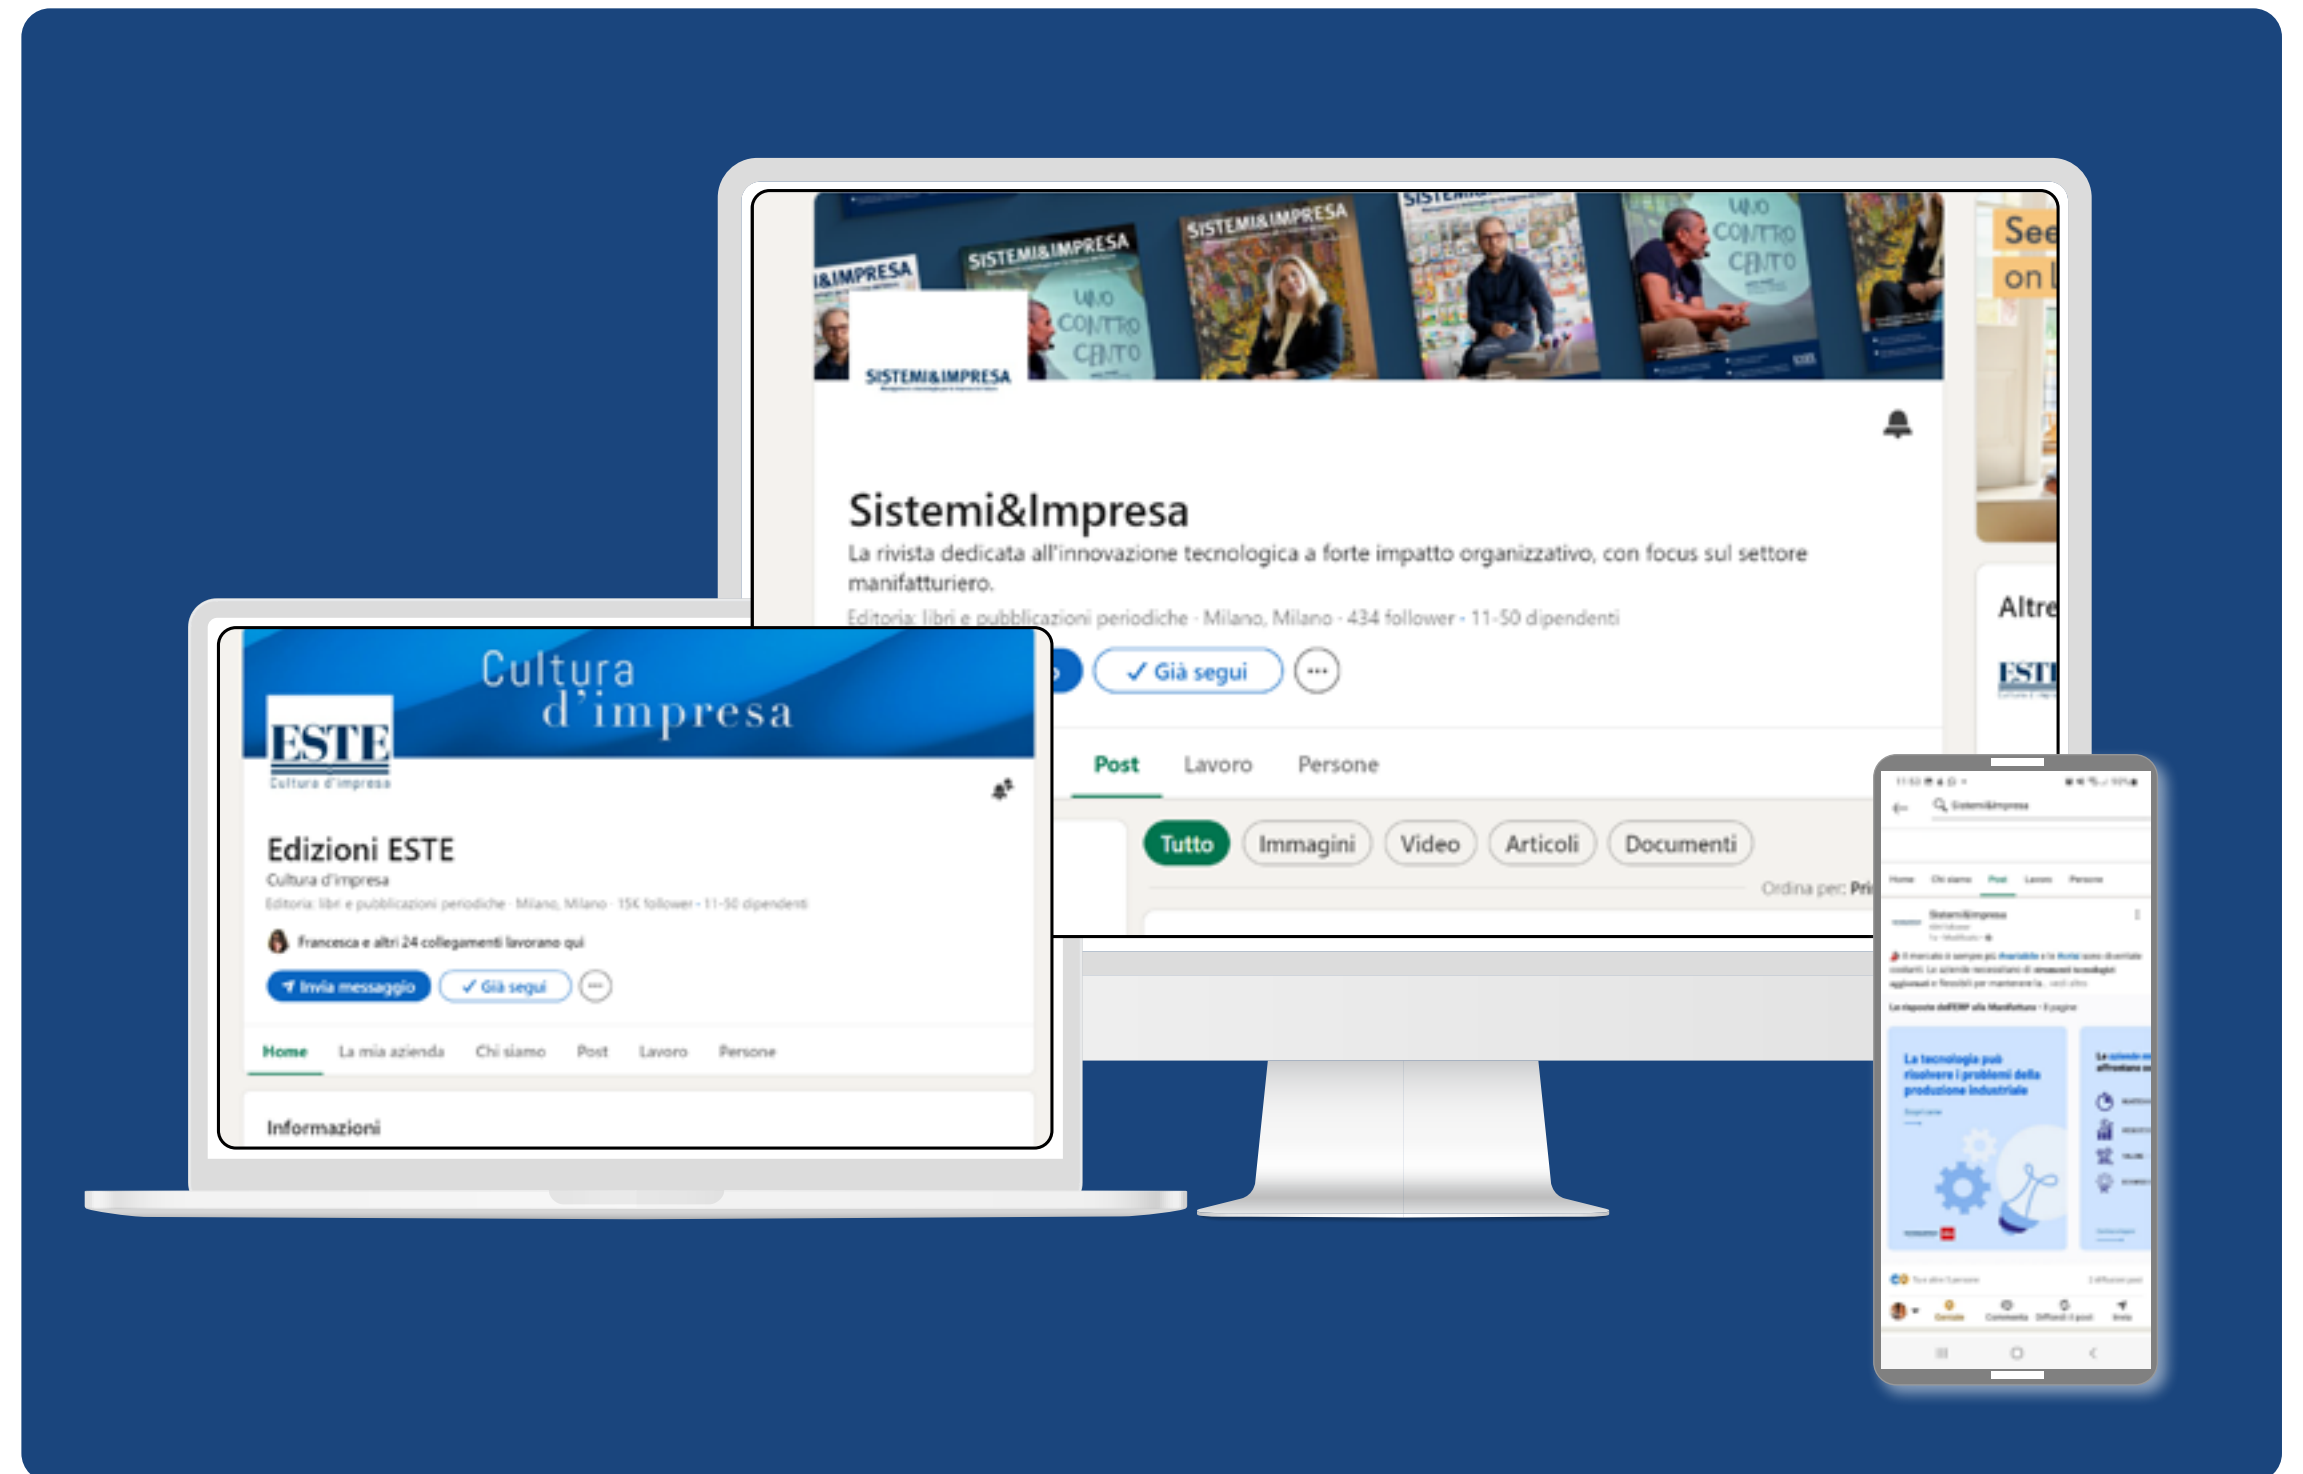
SISTEMI&IMPRESA

Sistemi&Impresa

La rivista dedicata all'innovazione tecnologica a forte impatto organizzativo, con focus sul settore manifatturiero.

Editoria: libri e pubblicazioni periodiche · Milano, Milano · 434 follower · 11-50 dipendenti

✓ Già segui

Post Lavoro Persone

Tutto Immagini Video Articoli Documenti

Ordina per: Pri

See on

Altre

Cultura d'impresa

ESTE Cultura d'impresa

Edizioni ESTE

Cultura d'impresa

Editoria: libri e pubblicazioni periodiche · Milano, Milano · 15K follower · 11-50 dipendenti

Francesca e altri 24 collegamenti lavorano qui

Invia messaggio ✓ Già segui

Home La mia azienda Chi siamo Post Lavoro Persone

Informazioni

Sistemi&Impresa

Home Chi siamo Post Lavoro Persone

Sistemi&Impresa

La tecnologia può risolvere i problemi della produzione industriale